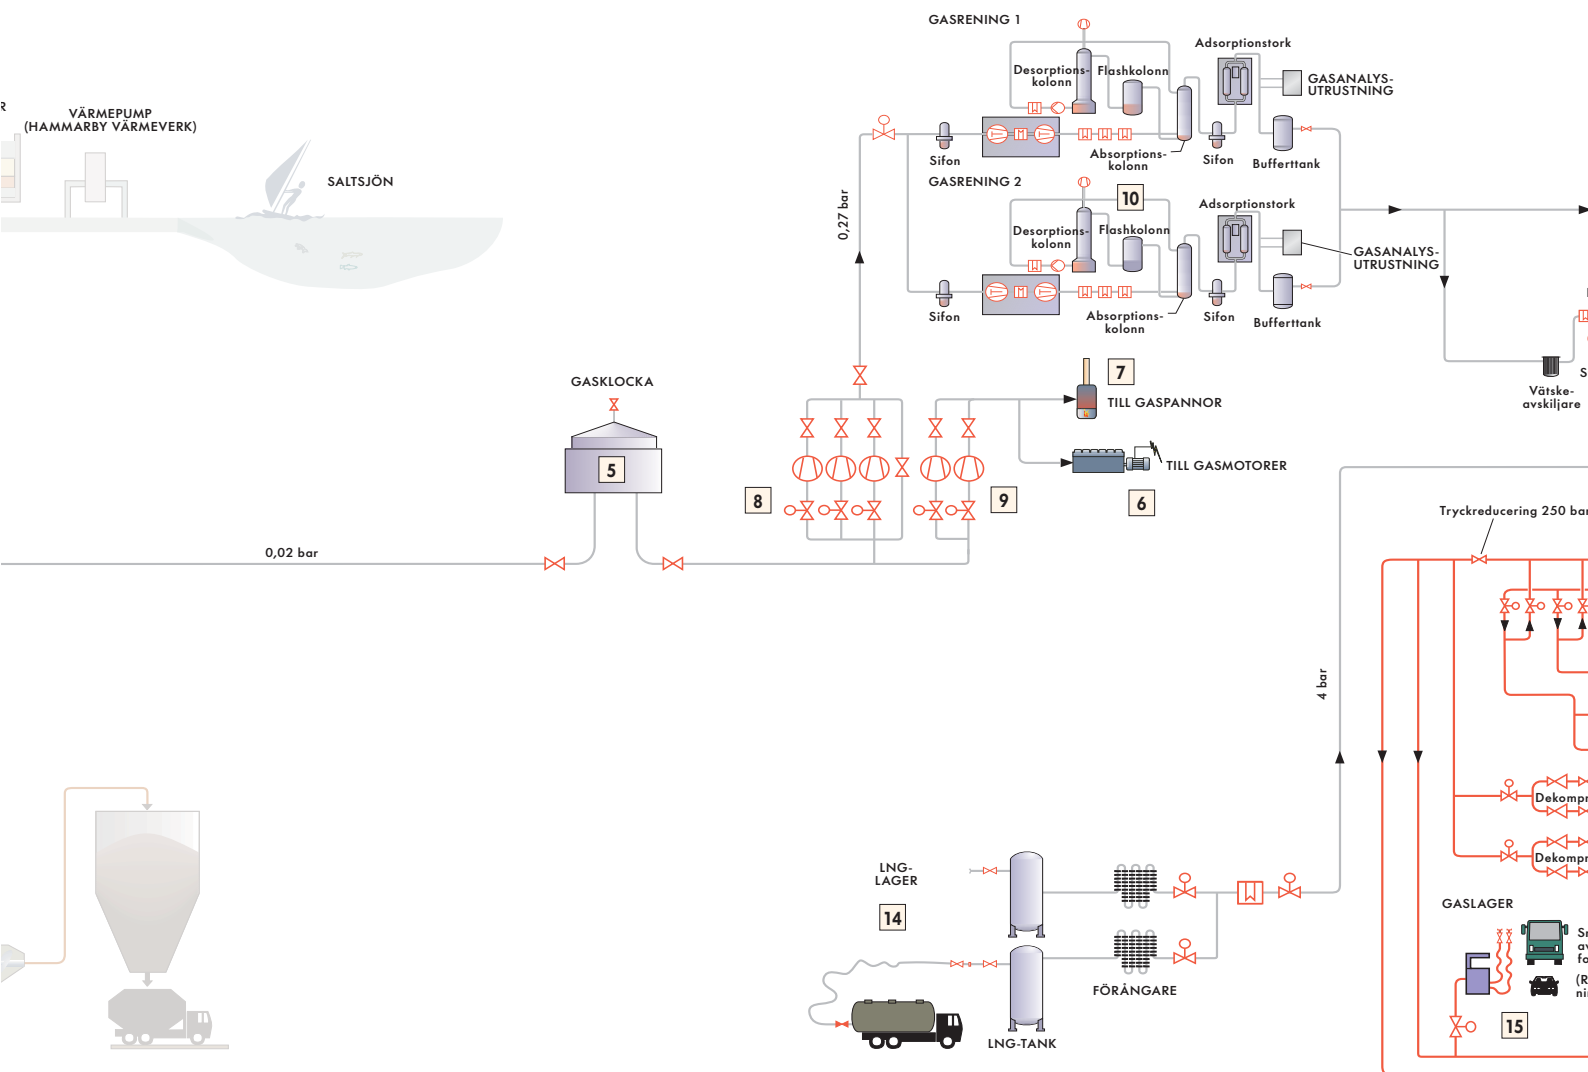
R

VÄRMEPUMP
(HAMMARBY VÄRMEVERK)

SALTSJÖN

GASRENING 1

Desorptionskolonn

Flashkolonn

Adsorptionstork

GASANALYSUTRUSTNING

Sifon

Absorptionskolonn

Sifon

Bufferttank

GASRENING 2

10

Desorptionskolonn

Flashkolonn

Adsorptionstork

GASANALYSUTRUSTNING

Sifon

Absorptionskolonn

Sifon

Bufferttank

0,27 bar

Vätskeavskiljare

S

GASKLOCKA

5

7

TILL GASPANNOR

TILL GASMOTORER

6

8

9

0,02 bar

Tryckreducering 250 bar

4 bar

Dekompr

Dekompr

LNG-LAGER

14

FÖRÅNGARE

LNG-TANK

GASLAGER

15

S
a
fo

(R
ni